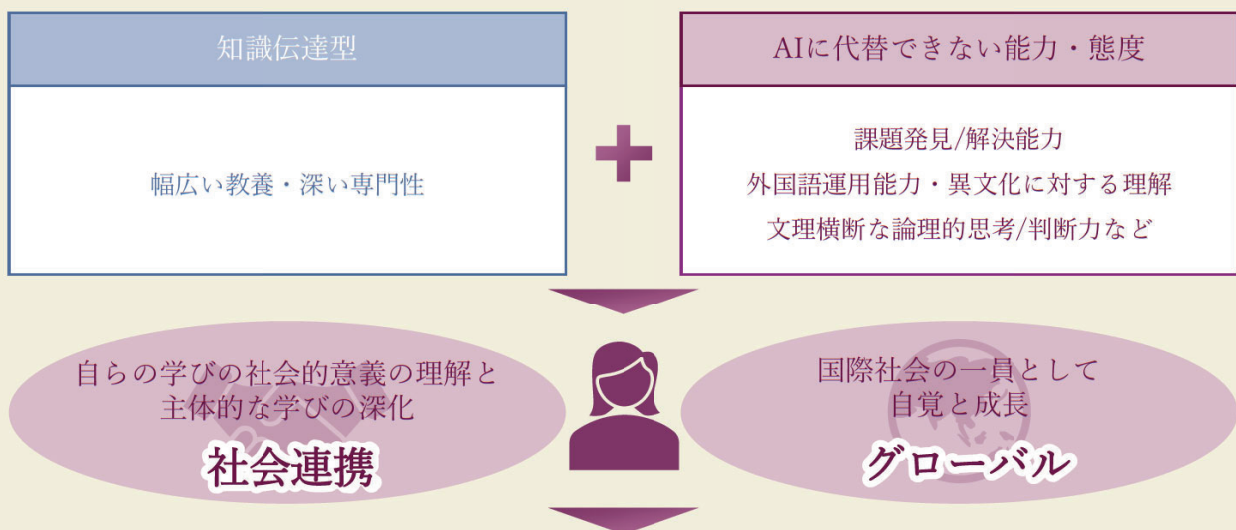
知識伝達型

幅広い教養・深い専門性

AIに代替できない能力・態度

課題発見/解決能力
外国語運用能力・異文化に対する理解
文理横断な論理的思考/判断力など

自らの学びの社会的意義の理解と
主体的な学びの深化

社会連携

国際社会の一員として
自覚と成長

グローバル